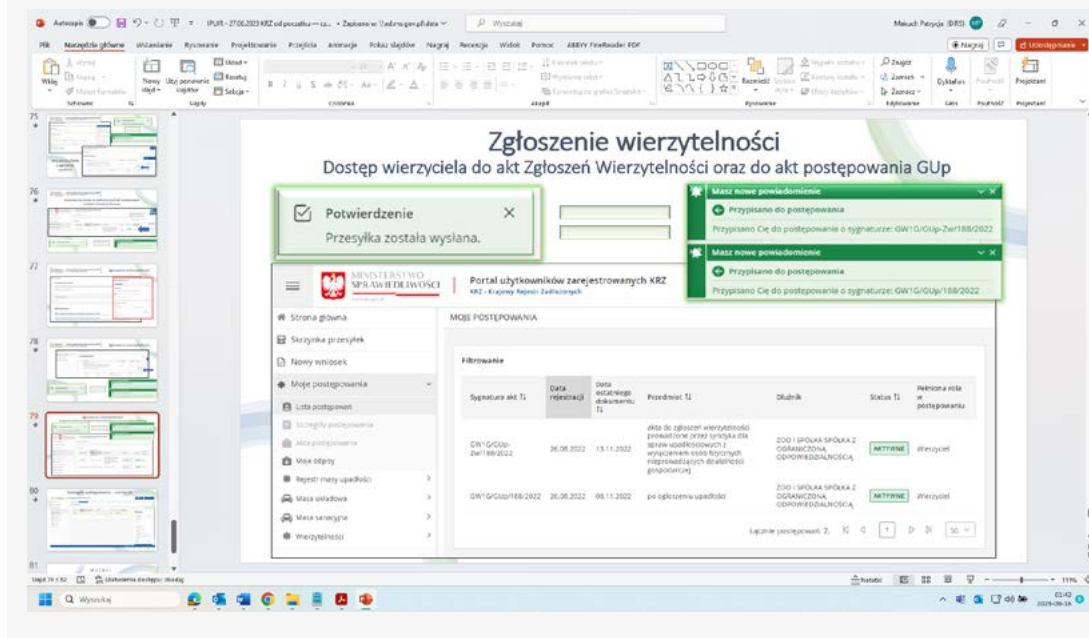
Autozapis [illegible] IPUR - 27.06.2023 KRZ od początku — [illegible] • Zapisano w: Ten komputer Wyszukaj Makuch Patrycja (DRS)

Plik Narzędzia główne Wstawianie Rysowanie Projektowanie Przejścia Animacje Pokaz slajdów Nagraj Recenzja Widok Pomoc ABBYY FineReader PDF Nagraj Udostępnianie

Wklej Nowy slajd Użyj ponownie slajdów Układ Resetuj Sekcja Schowek Slajdy Czcionka Akapit Kształty Rozmieść Szybkie style Rysowanie Znajdź Zamień Zaznacz Edytowanie Dyktuj Głos Poufność Projektant

75 76 77 78 79 80 81

Zgłoszenie wierzytelności

Dostęp wierzyciela do akt Zgłoszeń Wierzytelności oraz do akt postępowania GUp

Potwierdzenie

Przesyłka została wysłana.

Masz nowe powiadomienie

Przypisano do postępowania

Przypisano Cię do postępowania o sygnaturze: GW1G/GUp-Zwr188/2022

Masz nowe powiadomienie

Przypisano do postępowania

Przypisano Cię do postępowania o sygnaturze: GW1G/GUp/188/2022

MINISTERSTWO SPRAWIEDLIWOŚCI

Portal użytkowników zarejestrowanych KRZ

KRZ - Krajowy Rejestr Zadłużonych

Strona główna

Skrzynka przesyłek

Nowy wniosek

Moje postępowania

Lista postępowań

Szczegóły postępowania

Akta postępowania

Moje odpisy

Rejestr masy upadłości

Masa układowa

Masa sanacyjna

Wierzytelności

MOJE POSTĘPOWANIA

Filtrowanie

| Sygnatura akt | Data rejestracji | Data ostatniego dokumentu | Przedmiot | Dłużnik | Status | Pełniona rola w postępowaniu |
|---|---|---|---|---|---|---|
| GW1G/GUp-Zwr188/2022 | 26.08.2022 | 13.11.2022 | akta do zgłoszeń wierzytelności prowadzone przez syndyka dla spraw upadłościowych z wyłączeniem osób fizycznych nieprowadzących działalności gospodarczej | ZOO I SPÓŁKA SPÓŁKA Z OGRANICZONĄ ODPOWIEDZIALNOŚCIĄ | AKTYWNE | Wierzyciel |
| GW1G/GUp/188/2022 | 26.08.2022 | 08.11.2022 | po ogłoszeniu upadłości | ZOO I SPÓŁKA SPÓŁKA Z OGRANICZONĄ ODPOWIEDZIALNOŚCIĄ | AKTYWNE | Wierzyciel |

Łącznie postępowań: 2. 1 50

Slajd 79 z 82 Ułatwienia dostępu: zbadaj Notatki 11%

Wyszukaj 01:42 2023-06-28